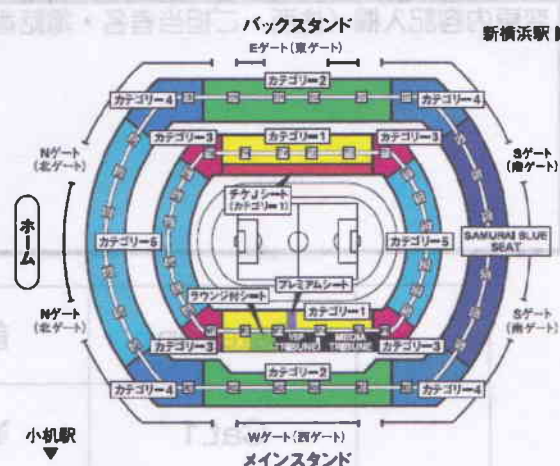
バックスタンド
Eゲート(東ゲート)
新横浜駅
カテゴリー2
カテゴリー4
カテゴリー4
カテゴリー3
カテゴリー1
カテゴリー3
Nゲート
(北ゲート)
Sゲート
(南ゲート)
チケ付シート
(カテゴリー1)
ホーム
カテゴリー5
カテゴリー5
SAMURAI BLUE SEAT
プレミアムシート
ラウンジ付シート
カテゴリー1
Nゲート
(北ゲート)
Sゲート
(南ゲート)
VIP TRIBUNE
MEDIA TRIBUNE
カテゴリー3
カテゴリー3
カテゴリー2
カテゴリー4
カテゴリー4
小机駅
Wゲート(西ゲート)
メインスタンド